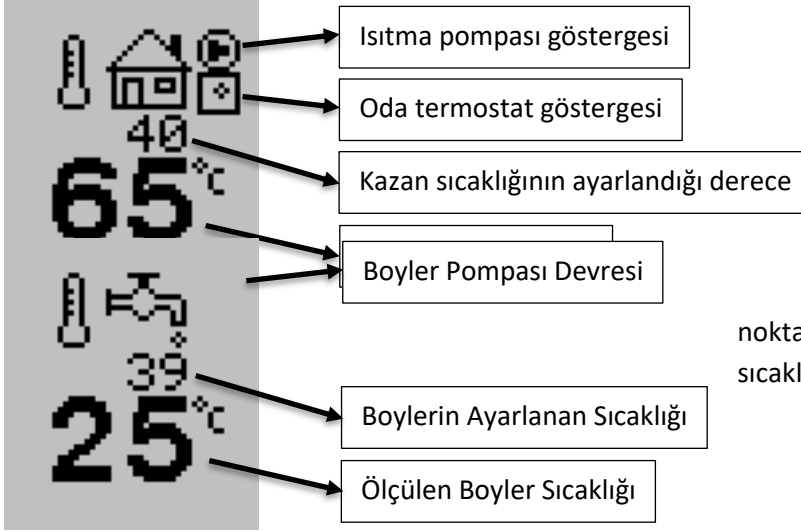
40
65℃
39
25℃

Isıtma pompası göstergesi

Oda termostat göstergesi

Kazan sıcaklığının ayarlandığı derece

Boyler Pompası Devresi

nokta

sıcakl

Boylerin Ayarlanan Sıcaklığı

Ölçülen Boyler Sıcaklığı